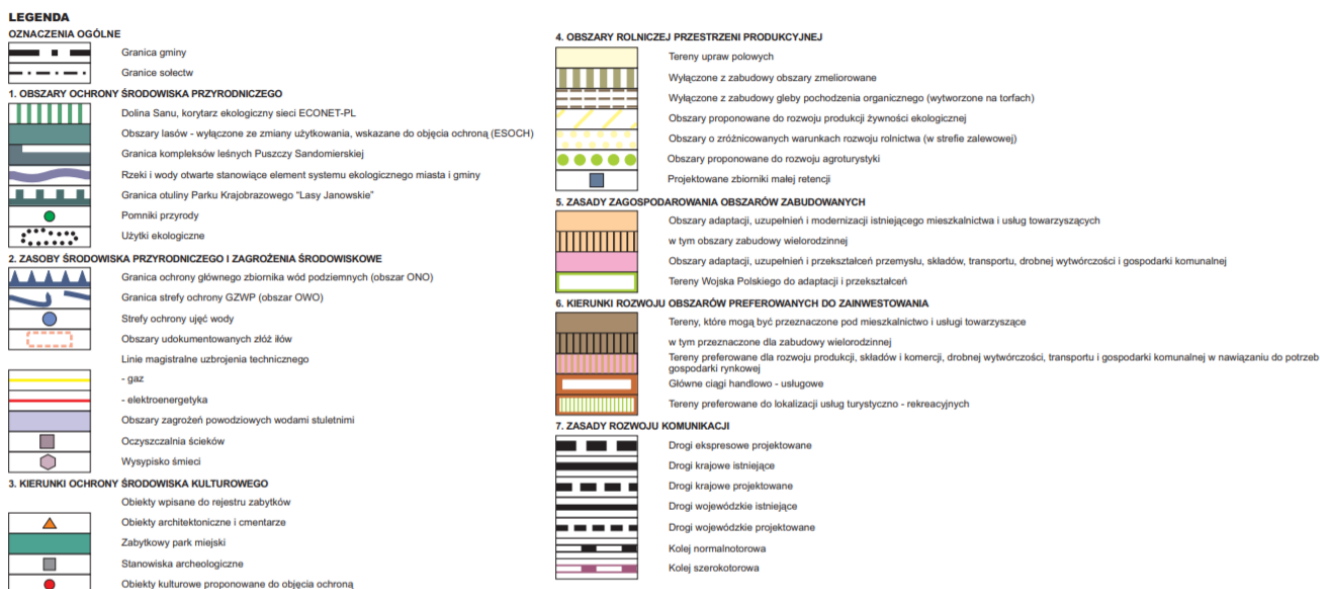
LEGENDA
OZNACZENIA OGÓLNE

Granica gminy

Granice sołectw

1. OBSZARY OCHRONY ŚRODOWISKA PRZYRODNICZEGO

Dolina Sanu, korytarz ekologiczny sieci ECONET-PL

Obszary lasów - wyłączone ze zmiany użytkowania, wskazane do objęcia ochroną (ESOCH)

Granica kompleksów leśnych Puszczy Sandomierskiej

Rzeki i wody otwarte stanowiące element systemu ekologicznego miasta i gminy

Granica otuliny Parku Krajobrazowego "Lasy Janowskie"

Pomniki przyrody

Użytki ekologiczne

2. ZASOBY ŚRODOWISKA PRZYRODNICZEGO I ZAGROŻENIA ŚRODOWISKOWE

Granica ochrony głównego zbiornika wód podziemnych (obszar ONO)

Granica strefy ochrony GZWP (obszar OWO)

Strefy ochrony ujęć wody

Obszary udokumentowanych złóż iłów

Linie magistralne uzbrojenia technicznego

- gaz

- elektroenergetyka

Obszary zagrożeń powodziowych wodami stuletnimi

Oczyszczalnia ścieków

Wysypisko śmieci

3. KIERUNKI OCHRONY ŚRODOWISKA KULTUROWEGO

Obiekty wpisane do rejestru zabytków

Obiekty architektoniczne i cmentarze

Zabytkowy park miejski

Stanowiska archeologiczne

Obiekty kulturowe proponowane do objęcia ochroną

4. OBSZARY ROLNICZEJ PRZESTRZENI PRODUKCYJNEJ

Tereny upraw polowych

Wyłączone z zabudowy obszary zmeliorowane

Wyłączone z zabudowy gleby pochodzenia organicznego (wytworzone na torfach)

Obszary proponowane do rozwoju produkcji żywności ekologicznej

Obszary o zróżnicowanych warunkach rozwoju rolnictwa (w strefie zalewowej)

Obszary proponowane do rozwoju agroturystyki

Projektowane zbiorniki małej retencji

5. ZASADY ZAGOSPODAROWANIA OBSZARÓW ZABUDOWANYCH

Obszary adaptacji, uzupełnień i modernizacji istniejącego mieszkalnictwa i usług towarzyszących

w tym obszary zabudowy wielorodzinnej

Obszary adaptacji, uzupełnień i przekształceń przemysłu, składów, transportu, drobnej wytwórczości i gospodarki komunalnej

Tereny Wojska Polskiego do adaptacji i przekształceń

6. KIERUNKI ROZWOJU OBSZARÓW PREFEROWANYCH DO ZAINWESTOWANIA

Tereny, które mogą być przeznaczone pod mieszkalnictwo i usługi towarzyszące

w tym przeznaczone dla zabudowy wielorodzinnej

Tereny preferowane dla rozwoju produkcji, składów i komercji, drobnej wytwórczości, transportu i gospodarki komunalnej w nawiązaniu do potrzeb gospodarki rynkowej

Główne ciągi handlowo - usługowe

Tereny preferowane do lokalizacji usług turystyczno - rekreacyjnych

7. ZASADY ROZWOJU KOMUNIKACJI

Drogi ekspresowe projektowane

Drogi krajowe istniejące

Drogi krajowe projektowane

Drogi wojewódzkie istniejące

Drogi wojewódzkie projektowane

Kolej normalnotorowa

Kolej szerokotorowa